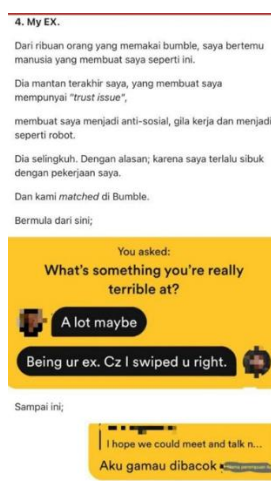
4. My EX.

Dari ribuan orang yang memakai bumble, saya bertemu manusia yang membuat saya seperti ini.

Dia mantan terakhir saya, yang membuat saya mempunyai "trust issue",

membuat saya menjadi anti-sosial, gila kerja dan menjadi seperti robot.

Dia selingkuh. Dengan alasan; karena saya terlalu sibuk dengan pekerjaan saya.

Dan kami matched di Bumble.

Bermula dari sini;

You asked:
What's something you're really terrible at?

A lot maybe

Being ur ex. Cz I swiped u right.

Sampai ini;

I hope we could meet and talk n...

Aku gamau dibacok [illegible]